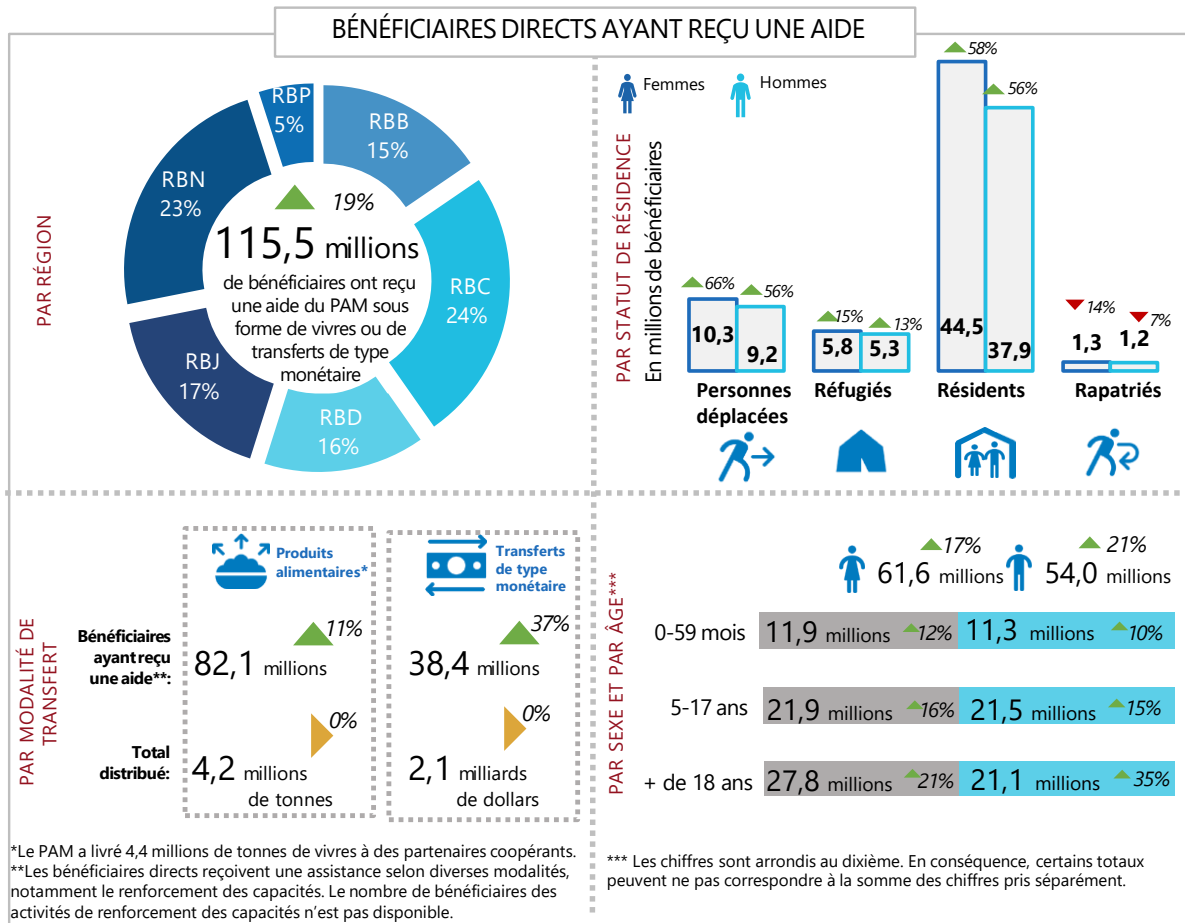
BÉNÉFICIAIRES DIRECTS AYANT REÇU UNE AIDE

PAR RÉGION

RBP 5%
RBB 15%
RBN 23%
RBC 24%
RBJ 17%
RBD 16%

19%
115,5 millions
de bénéficiaires ont reçu une aide du PAM sous forme de vivres ou de transferts de type monétaire

PAR STATUT DE RÉSIDENCE
En millions de bénéficiaires

Femmes
Hommes

| | Femmes | Hommes |
|---|---|---|
| Personnes déplacées | 10,3 (66%) | 9,2 (56%) |
| Réfugiés | 5,8 (15%) | 5,3 (13%) |
| Résidents | 44,5 (58%) | 37,9 (56%) |
| Rapatriés | 1,3 (14%) | 1,2 (7%) |

PAR MODALITÉ DE TRANSFERT

Produits alimentaires*
Transferts de type monétaire

Bénéficiaires ayant reçu une aide**: 82,1 millions 11% | 38,4 millions 37%
Total distribué: 4,2 millions de tonnes 0% | 2,1 milliards de dollars 0%

*Le PAM a livré 4,4 millions de tonnes de vivres à des partenaires coopérants.
**Les bénéficiaires directs reçoivent une assistance selon diverses modalités, notamment le renforcement des capacités. Le nombre de bénéficiaires des activités de renforcement des capacités n'est pas disponible.

PAR SEXE ET PAR ÂGE***

17% 61,6 millions
21% 54,0 millions

| | | |
|---|---|---|
| 0-59 mois | 11,9 millions 12% | 11,3 millions 10% |
| 5-17 ans | 21,9 millions 16% | 21,5 millions 15% |
| + de 18 ans | 27,8 millions 21% | 21,1 millions 35% |

*** Les chiffres sont arrondis au dixième. En conséquence, certains totaux peuvent ne pas correspondre à la somme des chiffres pris séparément.